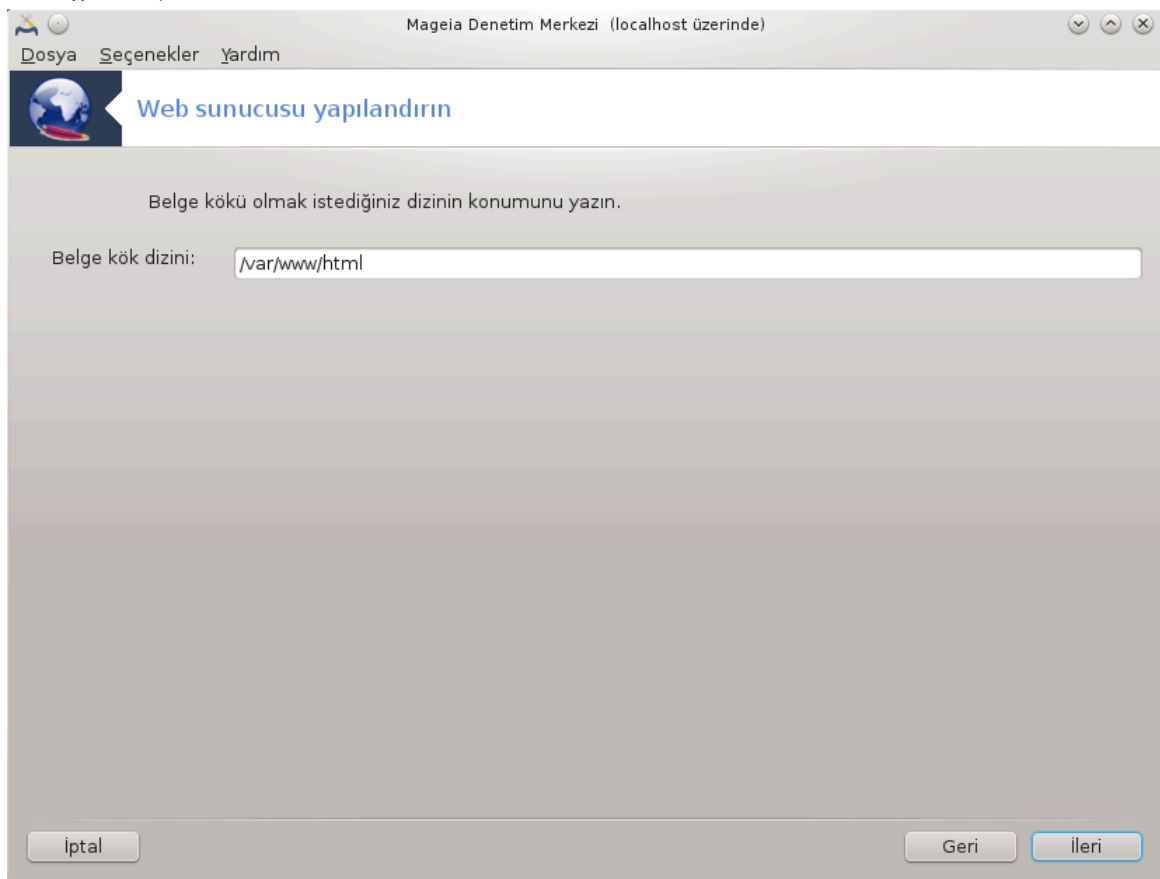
Mageia Denetim Merkezi (localhost üzerinde)

Dosya Seçenekler Yardım

Web sunucusu yapılandırın

Belge kökü olmak istediğiniz dizinin konumunu yazın.

Belge kök dizini: /var/www/html

İptal

Geri

İleri